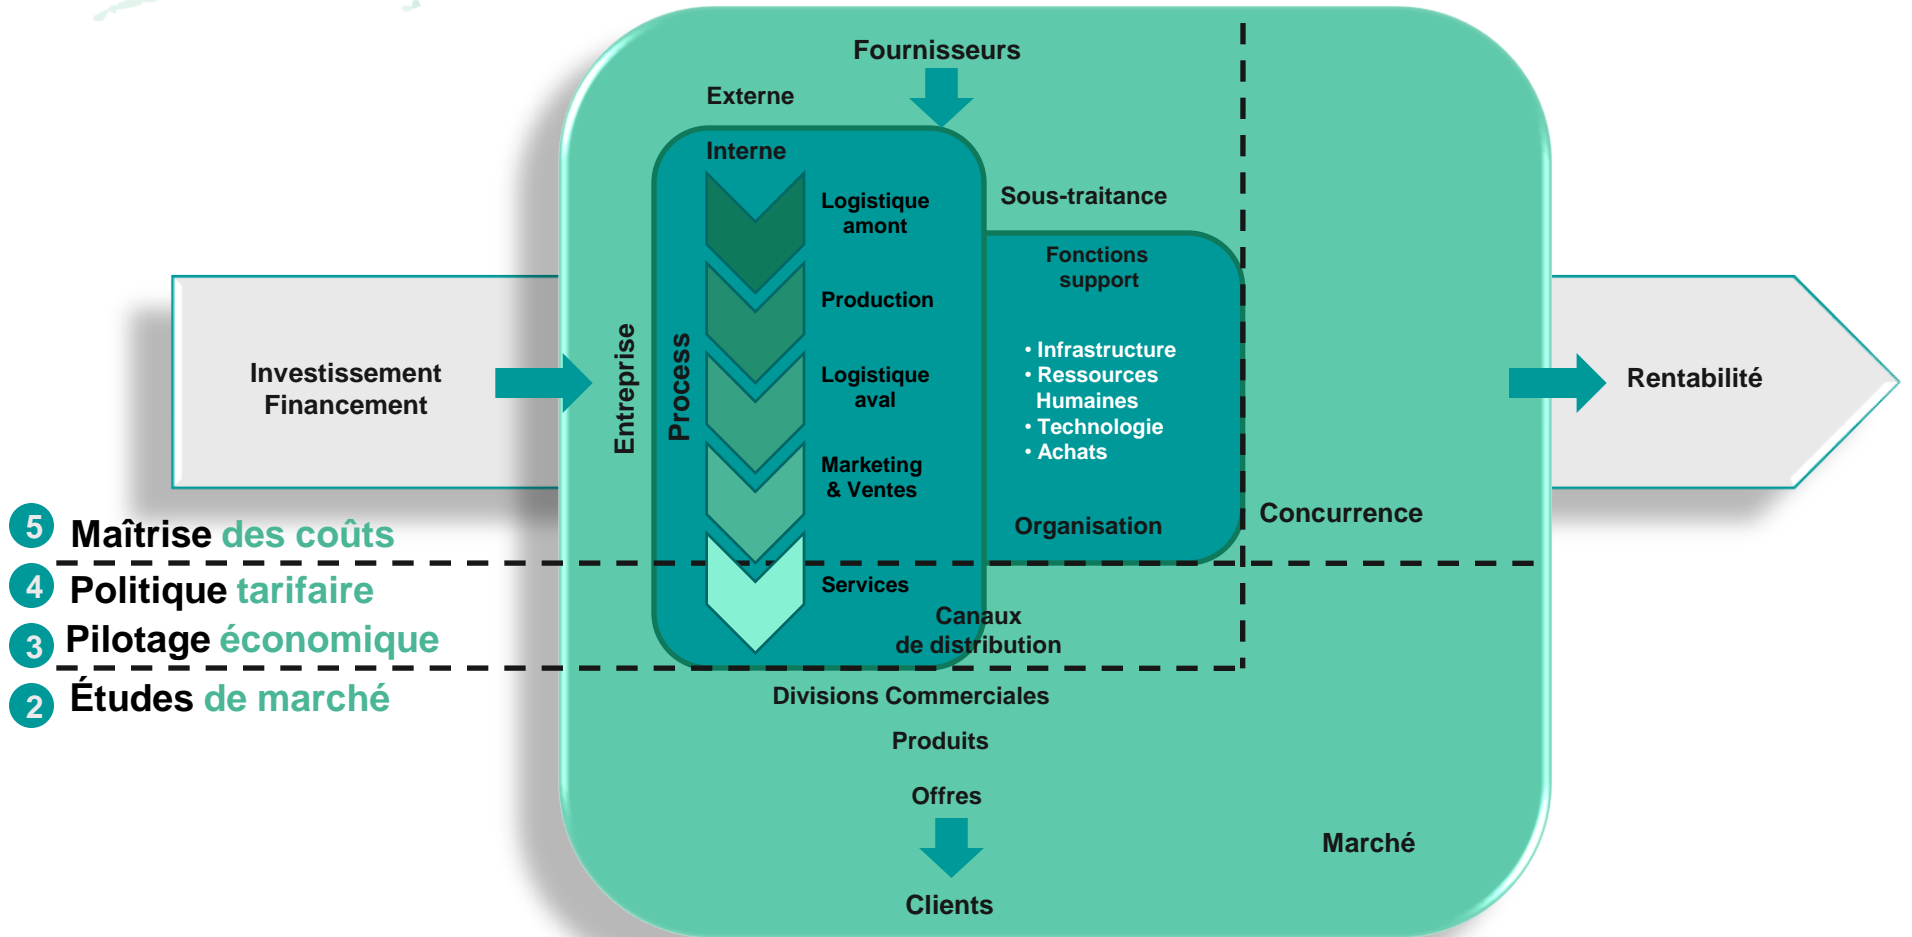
Fournisseurs

Externe

Interne

Logistique amont

Production

Logistique aval

Marketing & Ventes

Services

Sous-traitance

Fonctions support

• Infrastructure
• Ressources Humaines
• Technologie
• Achats

Organisation

Investissement Financement

Entreprise

Process

Rentabilité

Concurrence

5 Maîtrise des coûts

4 Politique tarifaire

3 Pilotage économique

2 Études de marché

Canaux de distribution

Divisions Commerciales

Produits

Offres

Clients

Marché